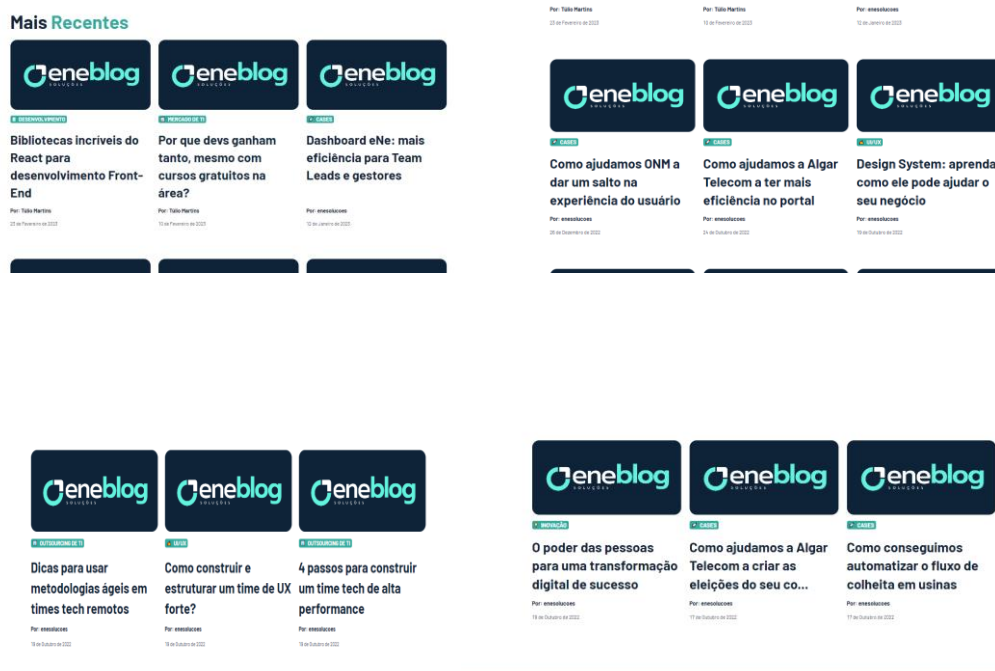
Mais Recentes

eneblog
SOLUÇÕES

DESENVOLVIMENTO

Bibliotecas incríveis do React para desenvolvimento Front-End

Por: Túlio Martins

23 de Fevereiro de 2023

eneblog
SOLUÇÕES

MERCADO DE TI

Por que devs ganham tanto, mesmo com cursos gratuitos na área?

Por: Túlio Martins

15 de Fevereiro de 2023

eneblog
SOLUÇÕES

CASES

Dashboard eNe: mais eficiência para Team Leads e gestores

Por: enesolucoes

12 de Janeiro de 2023

Por: Túlio Martins

23 de Fevereiro de 2023

Por: Túlio Martins

15 de Fevereiro de 2023

Por: enesolucoes

12 de Janeiro de 2023

eneblog
SOLUÇÕES

CASES

Como ajudamos ONM a dar um salto na experiência do usuário

Por: enesolucoes

28 de Dezembro de 2022

eneblog
SOLUÇÕES

CASES

Como ajudamos a Algar Telecom a ter mais eficiência no portal

Por: enesolucoes

24 de Outubro de 2022

eneblog
SOLUÇÕES

UI/UX

Design System: aprenda como ele pode ajudar o seu negócio

Por: enesolucoes

19 de Outubro de 2022

eneblog
SOLUÇÕES

OUTSOURCING DE TI

Dicas para usar metodologias ágeis em times tech remotos

Por: enesolucoes

19 de Outubro de 2022

eneblog
SOLUÇÕES

UI/UX

Como construir e estruturar um time de UX forte?

Por: enesolucoes

18 de Outubro de 2022

eneblog
SOLUÇÕES

OUTSOURCING DE TI

4 passos para construir um time tech de alta performance

Por: enesolucoes

18 de Outubro de 2022

eneblog
SOLUÇÕES

INOVAÇÃO

O poder das pessoas para uma transformação digital de sucesso

Por: enesolucoes

18 de Outubro de 2022

eneblog
SOLUÇÕES

CASES

Como ajudamos a Algar Telecom a criar as eleições do seu co...

Por: enesolucoes

17 de Outubro de 2022

eneblog
SOLUÇÕES

CASES

Como conseguimos automatizar o fluxo de colheita em usinas

Por: enesolucoes

17 de Outubro de 2022